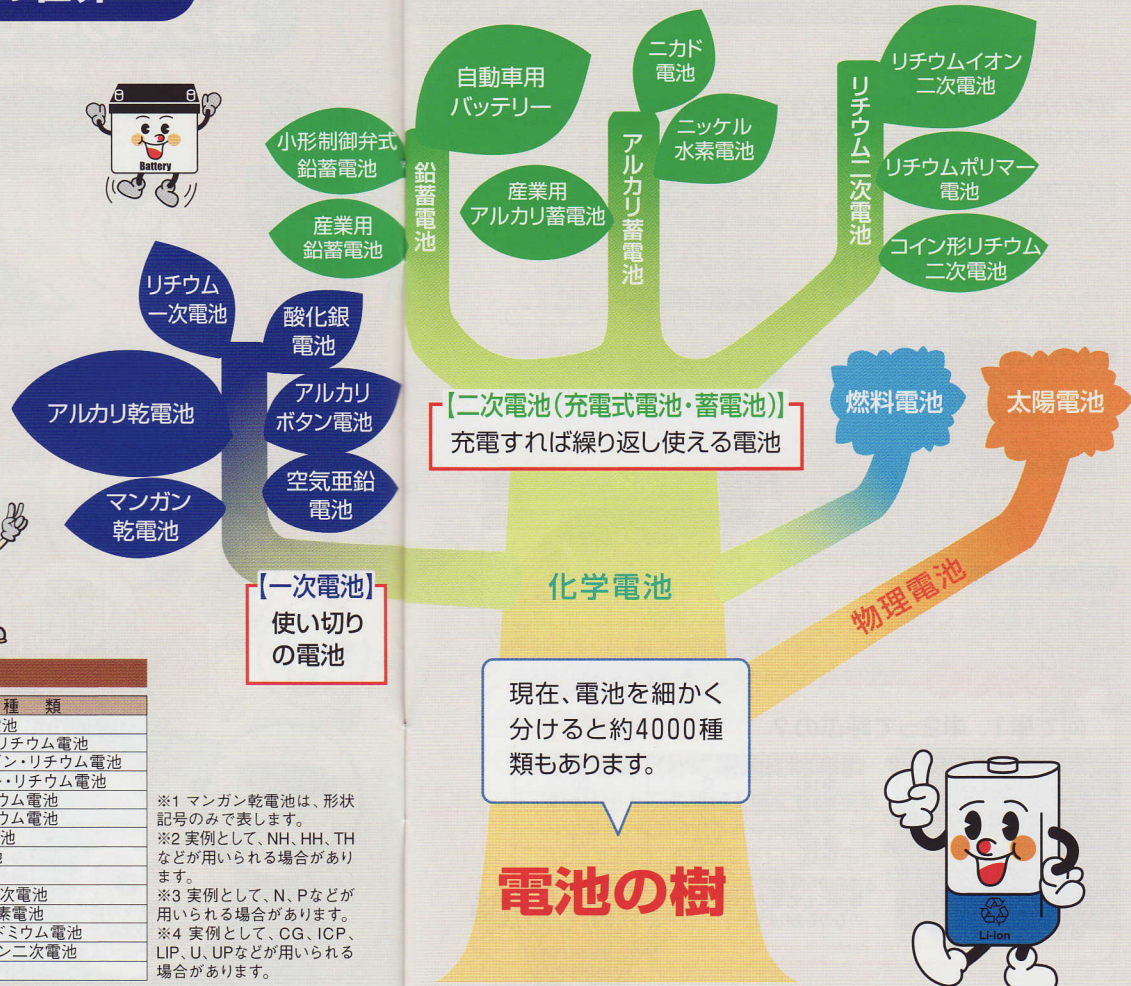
Battery

リチウム一次電池

酸化銀電池

アルカリ乾電池

アルカリボタン電池

空気亜鉛電池

マンガン乾電池

【一次電池】
使い切りの電池

小形制御弁式鉛蓄電池

産業用鉛蓄電池

鉛蓄電池

自動車用バッテリー

産業用アルカリ蓄電池

ニカド電池

ニッケル水素電池

アルカリ蓄電池

リチウム二次電池

リチウムイオン二次電池

リチウムポリマー電池

コイン形リチウム二次電池

【二次電池(充電式電池・蓄電池)】
充電すれば繰り返し使える電池

燃料電池

太陽電池

化学電池

物理電池

現在、電池を細かく分けると約4000種類もあります。

電池の樹

Li-ion

| 種　類 |
|---|
| 池 |
| リチウム電池 |
| ン・リチウム電池 |
| ・リチウム電池 |
| ウム電池 |
| ウム電池 |
| 池 |
| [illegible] |
| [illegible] |
| 次電池 |
| 素電池 |
| ドミウム電池 |
| ン二次電池 |

※1 マンガン乾電池は、形状記号のみで表します。
※2 実例として、NH、HH、THなどが用いられる場合があります。
※3 実例として、N、Pなどが用いられる場合があります。
※4 実例として、CG、ICP、LIP、U、UPなどが用いられる場合があります。